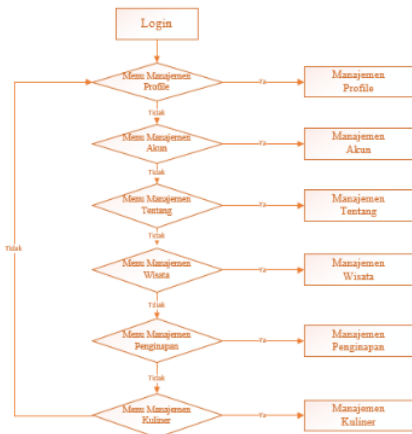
Login

Menu Manajemen Profile

Ya

Manajemen Profile

Tidak

Menu Manajemen Akun

Ya

Manajemen Akun

Tidak

Menu Manajemen Tentang

Ya

Manajemen Tentang

Tidak

Menu Manajemen Wisata

Ya

Manajemen Wisata

Tidak

Menu Manajemen Penginapan

Ya

Manajemen Penginapan

Tidak

Menu Manajemen Kuliner

Ya

Manajemen Kuliner

Tidak